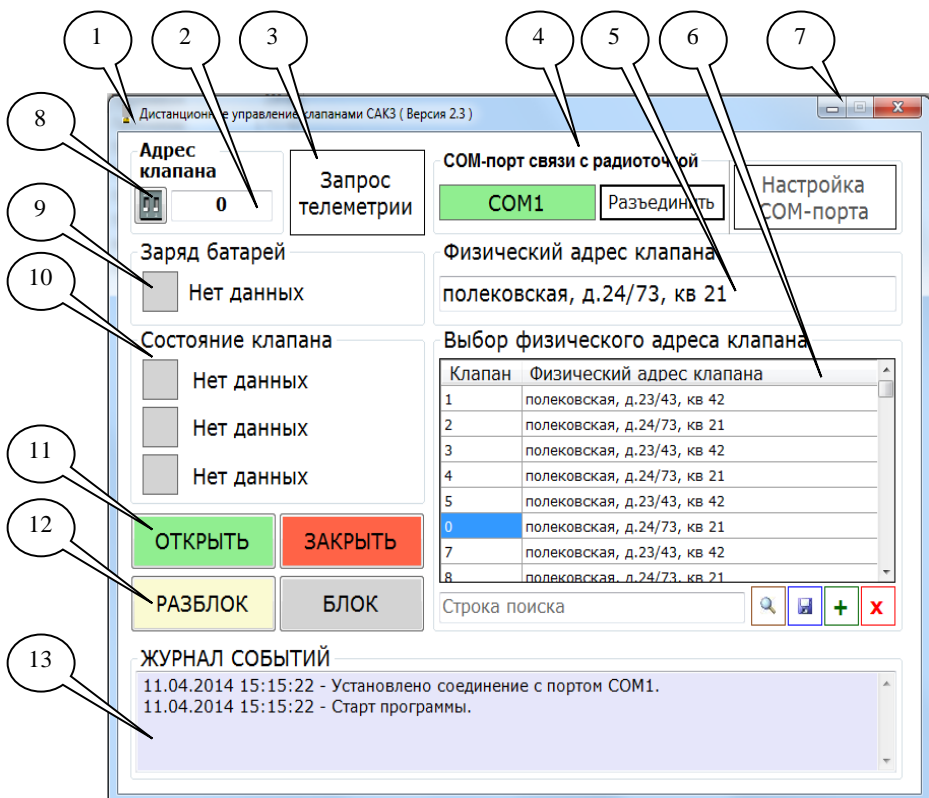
1 2 3 4 5 6 7

Дистанционн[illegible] е управление клапанами САКЗ ( Версия 2.3 )

8

Адрес клапана

0

Запрос телеметрии

COM-порт связи с радиоточкой

COM1

Разъединить

Настройка COM-порта

9

Заряд батарей

Нет данных

Физический адрес клапана

полековская, д.24/73, кв 21

10

Состояние клапана

Нет данных

Нет данных

Нет данных

Выбор физического адреса клапана

| Клапан | Физический адрес клапана |
|---|---|
| 1 | полековская, д.23/43, кв 42 |
| 2 | полековская, д.24/73, кв 21 |
| 3 | полековская, д.23/43, кв 42 |
| 4 | полековская, д.24/73, кв 21 |
| 5 | полековская, д.23/43, кв 42 |
| 0 | полековская, д.24/73, кв 21 |
| 7 | полековская, д.23/43, кв 42 |
| 8 | полековская, д.24/73, кв 21 |

11

ОТКРЫТЬ

ЗАКРЫТЬ

12

РАЗБЛОК

БЛОК

Строка поиска

+ x

13

ЖУРНАЛ СОБЫТИЙ

11.04.2014 15:15:22 - Установлено соединение с портом COM1.
11.04.2014 15:15:22 - Старт программы.